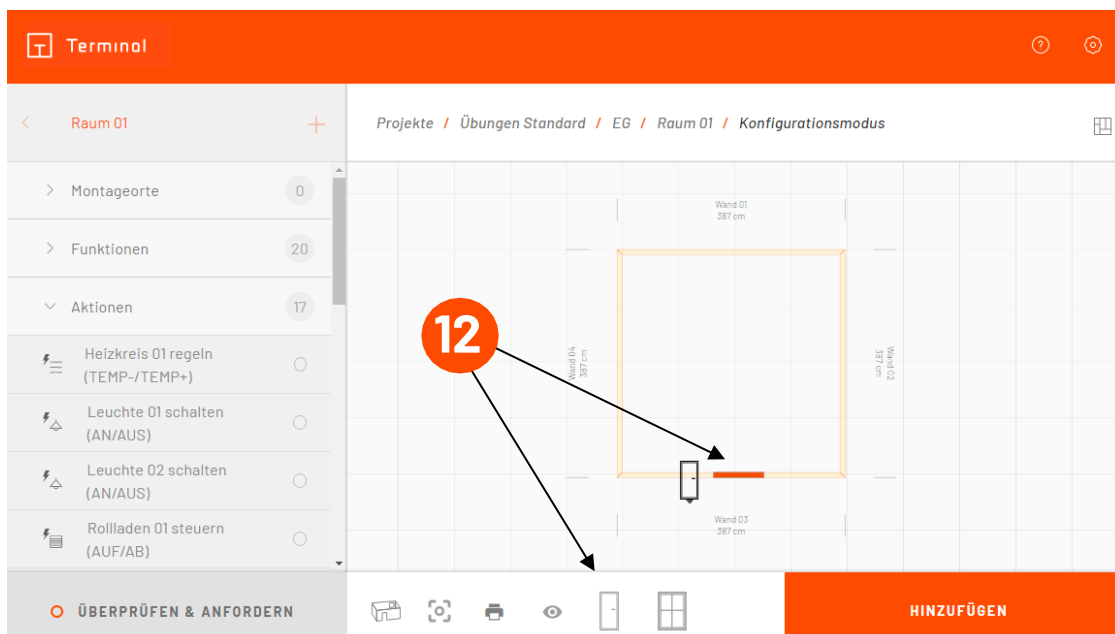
Terminal

Raum 01

Projekte / Übungen Standard / EG / Raum 01 / Konfigurationsmodus

Montageorte 0

Funktionen 20

Aktionen 17

Heizkreis 01 regeln (TEMP-/TEMP+)

Leuchte 01 schalten (AN/AUS)

Leuchte 02 schalten (AN/AUS)

Rollladen 01 steuern (AUF/AB)

Wand 01
387 cm

Wand 04
387 cm

Wand 02
387 cm

Wand 03
387 cm

12

ÜBERPRÜFEN & ANFORDERN

HINZUFÜGEN